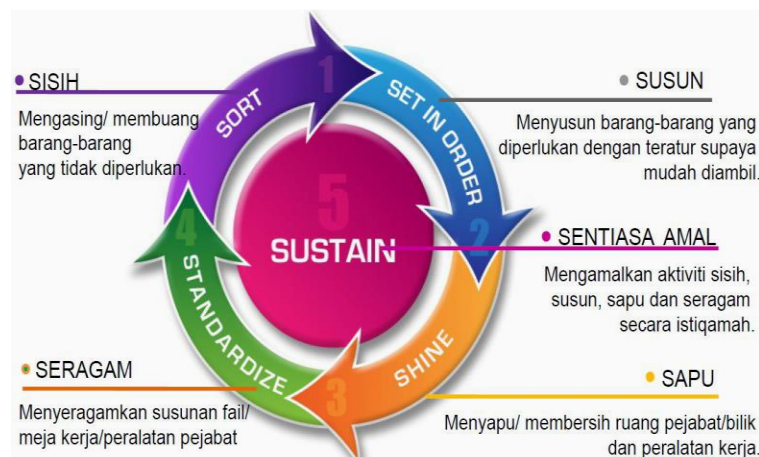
SISIH

Mengasing/ membuang barang-barang yang tidak diperlukan.

1

SORT

SET IN ORDER

SUSUN

Menyusun barang-barang yang diperlukan dengan teratur supaya mudah diambil.

5

SUSTAIN

2

SENTIASA AMAL

Mengamalkan aktiviti sisih, susun, sapu dan seragam secara istiqamah.

4

STANDARDIZE

SHINE

3

SERAGAM

Menyeragamkan susunan fail/ meja kerja/peralatan pejabat

SAPU

Menyapu/ membersih ruang pejabat/bilik dan peralatan kerja.